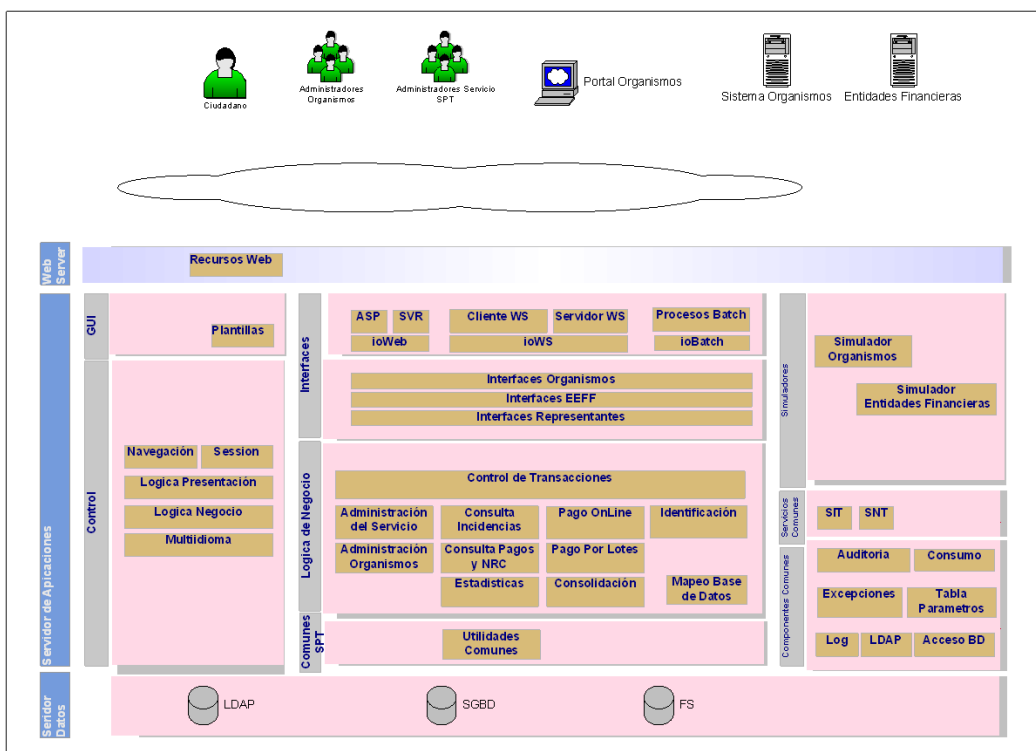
Ciudadano

Administradores Organismos

Administradores Servicio SPT

Portal Organismos

Sistema Organismos

Entidades Financieras

Web Server

Recursos Web

Servidor de Apicaciones

GUI

Plantillas

Control

Navegación

Session

Logica Presentación

Logica Negocio

Multiidioma

Interfaces

ASP

SVR

Cliente WS

Servidor WS

Procesos Batch

ioWeb

ioWS

ioBatch

Interfaces Organismos

Interfaces EEFF

Interfaces Representantes

Logica de Negocio

Control de Transacciones

Administración del Servicio

Consulta Incidencias

Pago OnLine

Identificación

Administración Organismos

Consulta Pagos y NRC

Pago Por Lotes

Estadisticas

Consolidación

Mapeo Base de Datos

Comunes SPT

Utilidades Comunes

Simuladores

Simulador Organismos

Simulador Entidades Financieras

Servicios Comunes

SIT

SNT

Componentes Comunes

Auditoria

Consumo

Excepciones

Tabla Parametros

Log

LDAP

Acceso BD

Serdor Datos

LDAP

SGBD

FS